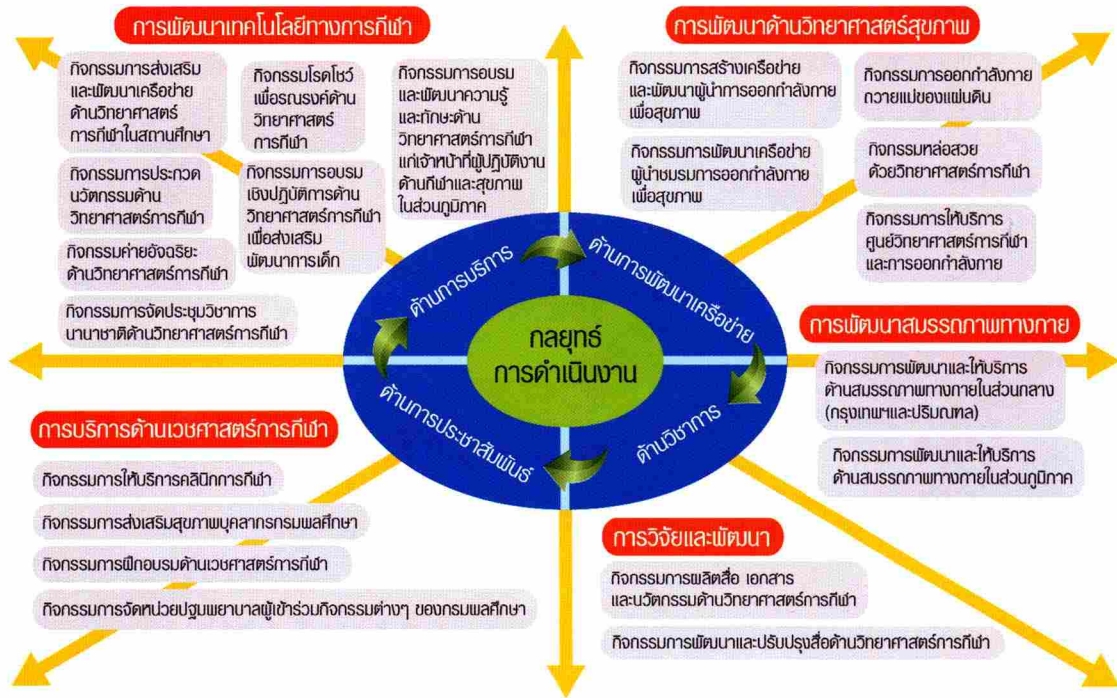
การพัฒนาเทคโนโลยีทางการกีฬา

กิจกรรมการส่งเสริมและพัฒนาเครือข่ายด้านวิทยาศาสตร์การกีฬาในสถานศึกษา

กิจกรรมโรดโชว์เพื่อรณรงค์ด้านวิทยาศาสตร์การกีฬา

กิจกรรมการอบรมและพัฒนาความรู้และทักษะด้านวิทยาศาสตร์การกีฬาแก่เจ้าหน้าที่ผู้ปฏิบัติงานด้านกีฬาและสุขภาพในส่วนภูมิภาค

กิจกรรมการประกวดนวัตกรรมด้านวิทยาศาสตร์การกีฬา

กิจกรรมการอบรมเชิงปฏิบัติการด้านวิทยาศาสตร์การกีฬาเพื่อส่งเสริมพัฒนาการเด็ก

กิจกรรมค่ายอัจฉริยะด้านวิทยาศาสตร์การกีฬา

กิจกรรมการจัดประชุมวิชาการนานาชาติด้านวิทยาศาสตร์การกีฬา

การพัฒนาด้านวิทยาศาสตร์สุขภาพ

กิจกรรมการสร้างเครือข่ายและพัฒนาผู้นำการออกกำลังกายเพื่อสุขภาพ

กิจกรรมการออกกำลังกายถวายแม่ของแผ่นดิน

กิจกรรมการพัฒนาเครือข่ายผู้นำชมรมการออกกำลังกายเพื่อสุขภาพ

กิจกรรมหล่อสวยด้วยวิทยาศาสตร์การกีฬา

กิจกรรมการให้บริการศูนย์วิทยาศาสตร์การกีฬาและการออกกำลังกาย

ด้านการบริการ

ด้านการพัฒนาเครือข่าย

กลยุทธ์การดำเนินงาน

ด้านการประชาสัมพันธ์

ด้านวิชาการ

การพัฒนาสมรรถภาพทางกาย

กิจกรรมการพัฒนาและให้บริการด้านสมรรถภาพทางกายในส่วนกลาง (กรุงเทพฯและปริมณฑล)

กิจกรรมการพัฒนาและให้บริการด้านสมรรถภาพทางกายในส่วนภูมิภาค

การบริการด้านเวชศาสตร์การกีฬา

กิจกรรมการให้บริการคลินิกการกีฬา

กิจกรรมการส่งเสริมสุขภาพบุคลากรกรมพลศึกษา

กิจกรรมการฝึกอบรมด้านเวชศาสตร์การกีฬา

กิจกรรมการจัดหน่วยปฐมพยาบาลผู้เข้าร่วมกิจกรรมต่างๆ ของกรมพลศึกษา

การวิจัยและพัฒนา

กิจกรรมการผลิตสื่อ เอกสารและนวัตกรรมด้านวิทยาศาสตร์การกีฬา

กิจกรรมการพัฒนาและปรับปรุงสื่อด้านวิทยาศาสตร์การกีฬา